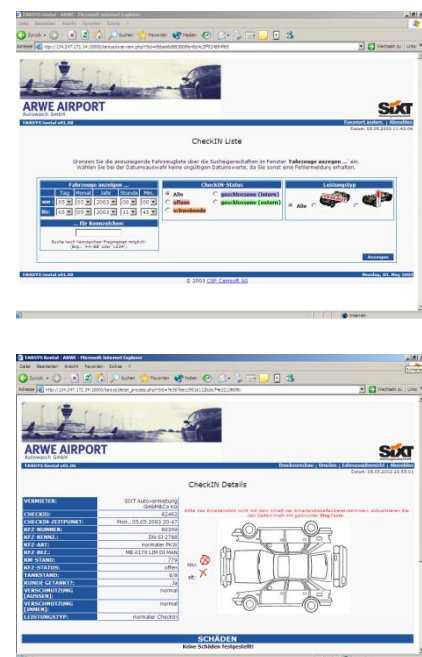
TAROSYS Rental - ARWE - Microsoft Internet Explorer

Datei Bearbeiten Ansicht Favoriten Extras ?

Zurück Suchen Favoriten Medien

Adresse http://134.247.172.34:10000/tarosys/overview.php?

Wechseln zu Links

ARWE AIRPORT
Autowasch GmbH

SIXT

TAROSYS Rental v01.00

Passwort ändern | Abmelden

Datum: 05.05.2003 11:43:04

CheckIN Liste

Grenzen Sie die anzuzeigende Fahrzeugliste über die Suchegerschaften im Fenster Fahrzeuge anzeigen ... ein. Wählen Sie bei der Datumsauswahl keine ungültigen Datumswerte, da Sie sonst eine Fehlermeldung erhalten.

Fahrzeuge anzeigen ...

| | Tag | Monat | Jahr | Stunde | Min. |
|---|---|---|---|---|---|
| von | 05 | 05 | 2003 | 00 | 00 |
| bis | 05 | 05 | 2003 | 11 | 43 |

... für Kennzeichen:

Suche nach Kennzeichen-Fragmenten möglich! (Bsp.: 'AH-BB' oder '1234')

CheckIN-Status

Alle
offene
schwebende
geschlossene (intern)
geschlossene (extern)

Leistungstyp

Alle

Anzeigen

TAROSYS Rental v01.00

Montag, 05. Mai 2003

© 2003 CSP Camsoft AG

Internet

TAROSYS Rental - ARWE - Microsoft Internet Explorer

Datei Bearbeiten Ansicht Favoriten Extras ?

Zurück Suchen Favoriten Medien

Adresse http://134.247.172.34:10000/tarosys/detail_process.php?

Wechseln zu Links

ARWE AIRPORT
Autowasch GmbH

SIXT

TAROSYS Rental v01.00

Druckansicht | Drucken | Fahrzeugübersicht | Abmelden

Datum: 05.05.2003 11:55:01

CheckIN Details

| | |
|---|---|
| VERMIETER: | SIXT Autovermietung GmbH&Co KG |
| CHECKID: | 82462 |
| CHECKIN-ZEITPUNKT: | Mon., 05.05.2003 20:47 |
| KFZ-NUMMER: | 60399 |
| KFZ-KENNZ.: | DN-SI 2788 |
| KFZ-ART: | normaler PKW |
| KFZ-BEZ.: | MB A170 LIM DI MAN |
| KM-STAND: | 779 |
| KFZ-STATUS: | offen |
| TANKSTAND: | 8/8 |
| KUNDE GETANKT?: | ja |
| VERSCHMUTZUNG (AUSSEN): | normal |
| VERSCHMUTZUNG (INNEN): | normal |
| LEISTUNGSTYP: | normaler CheckIn |

Bitte das Schadensbild nicht mit dem Inhalt der Schadensdatenbank vergleichen, ansonsten bei der Sattelmaß mit gemeldet Stop Faktor

neu
alt

SCHÄDEN
Keine Schäden festgestellt!